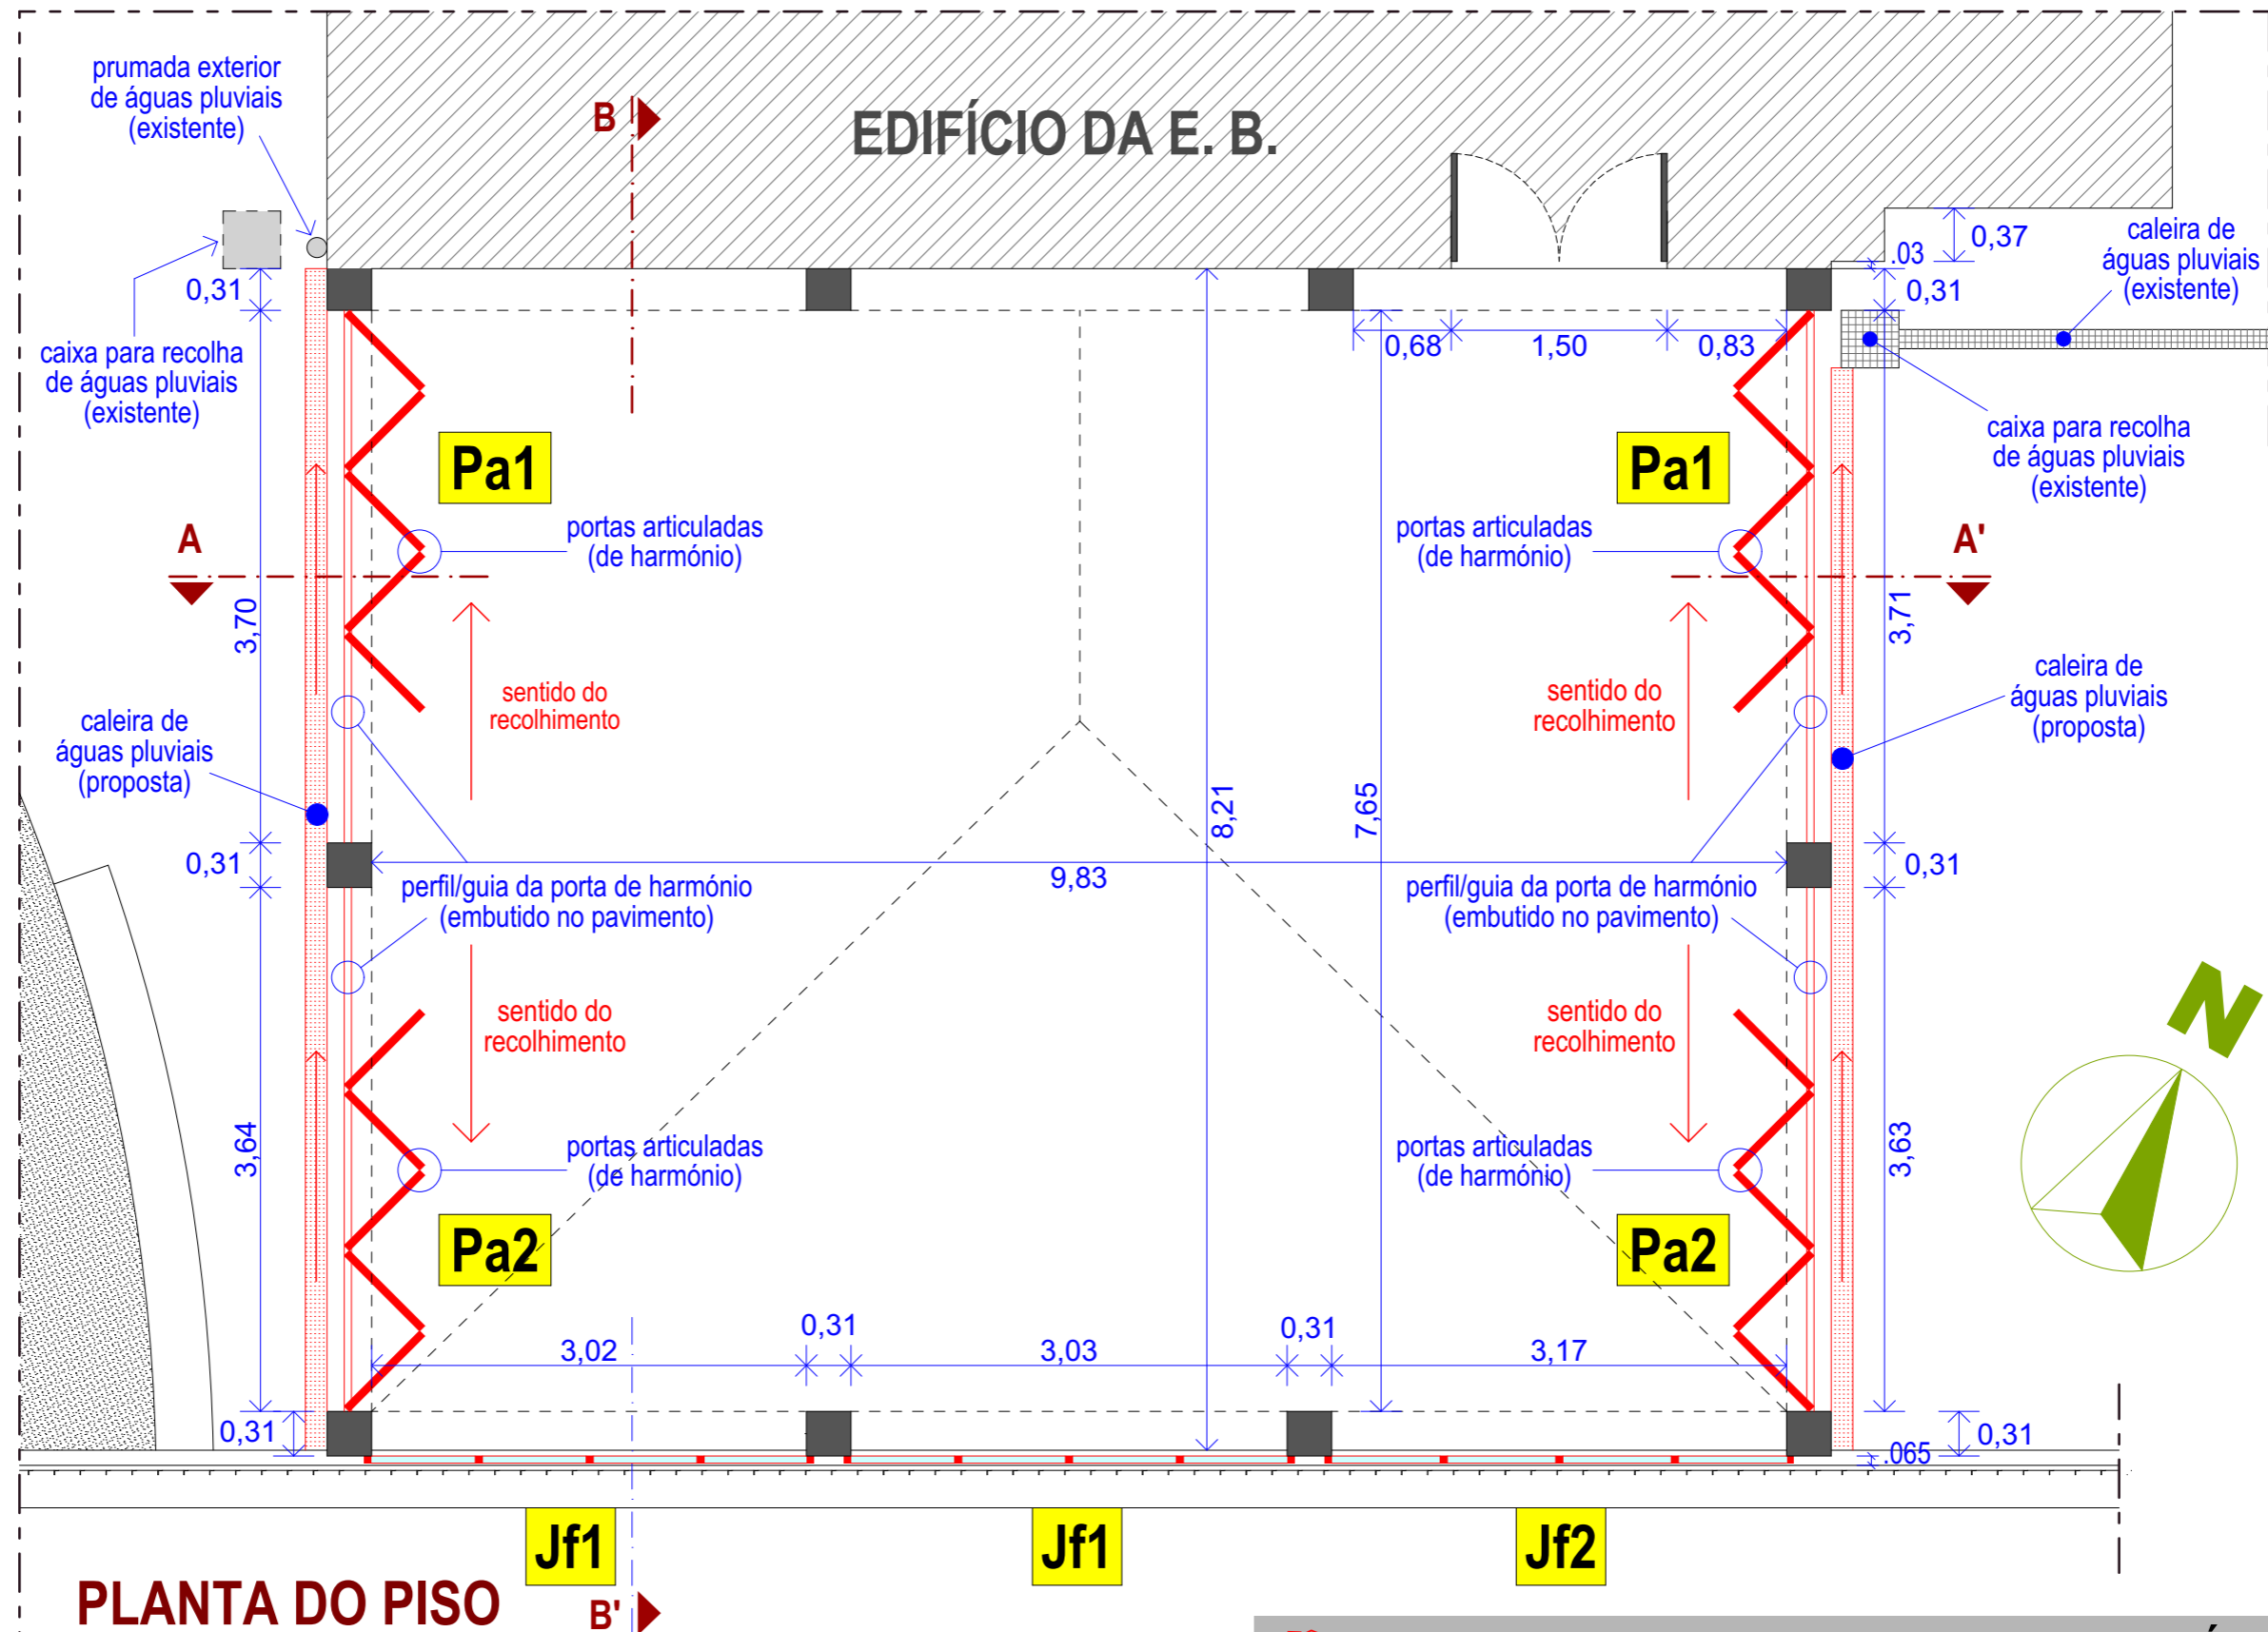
prumada exterior de águas pluviais (existente)

B

EDIFÍCIO DA E. B.

0,37
.03
caleira de águas pluviais (existente)
0,31

0,31
caixa para recolha de águas pluviais (existente)

0,68
1,50
0,83

Pa1
Pa1

caixa para recolha de águas pluviais (existente)

portas articuladas (de harmónio)
portas articuladas (de harmónio)

A
A'

3,70
3,71

sentido do recolhimento
sentido do recolhimento

caleira de águas pluviais (proposta)
caleira de águas pluviais (proposta)

8,21
7,65

0,31
9,83
0,31

perfil/guia da porta de harmónio (embutido no pavimento)
perfil/guia da porta de harmónio (embutido no pavimento)

sentido do recolhimento
sentido do recolhimento

N

3,64
3,63

portas articuladas (de harmónio)
portas articuladas (de harmónio)

Pa2
Pa2

0,31
0,31
3,02
3,03
3,17

0,31
0,31
.065

Jf1
Jf1
Jf2

PLANTA DO PISO
B'